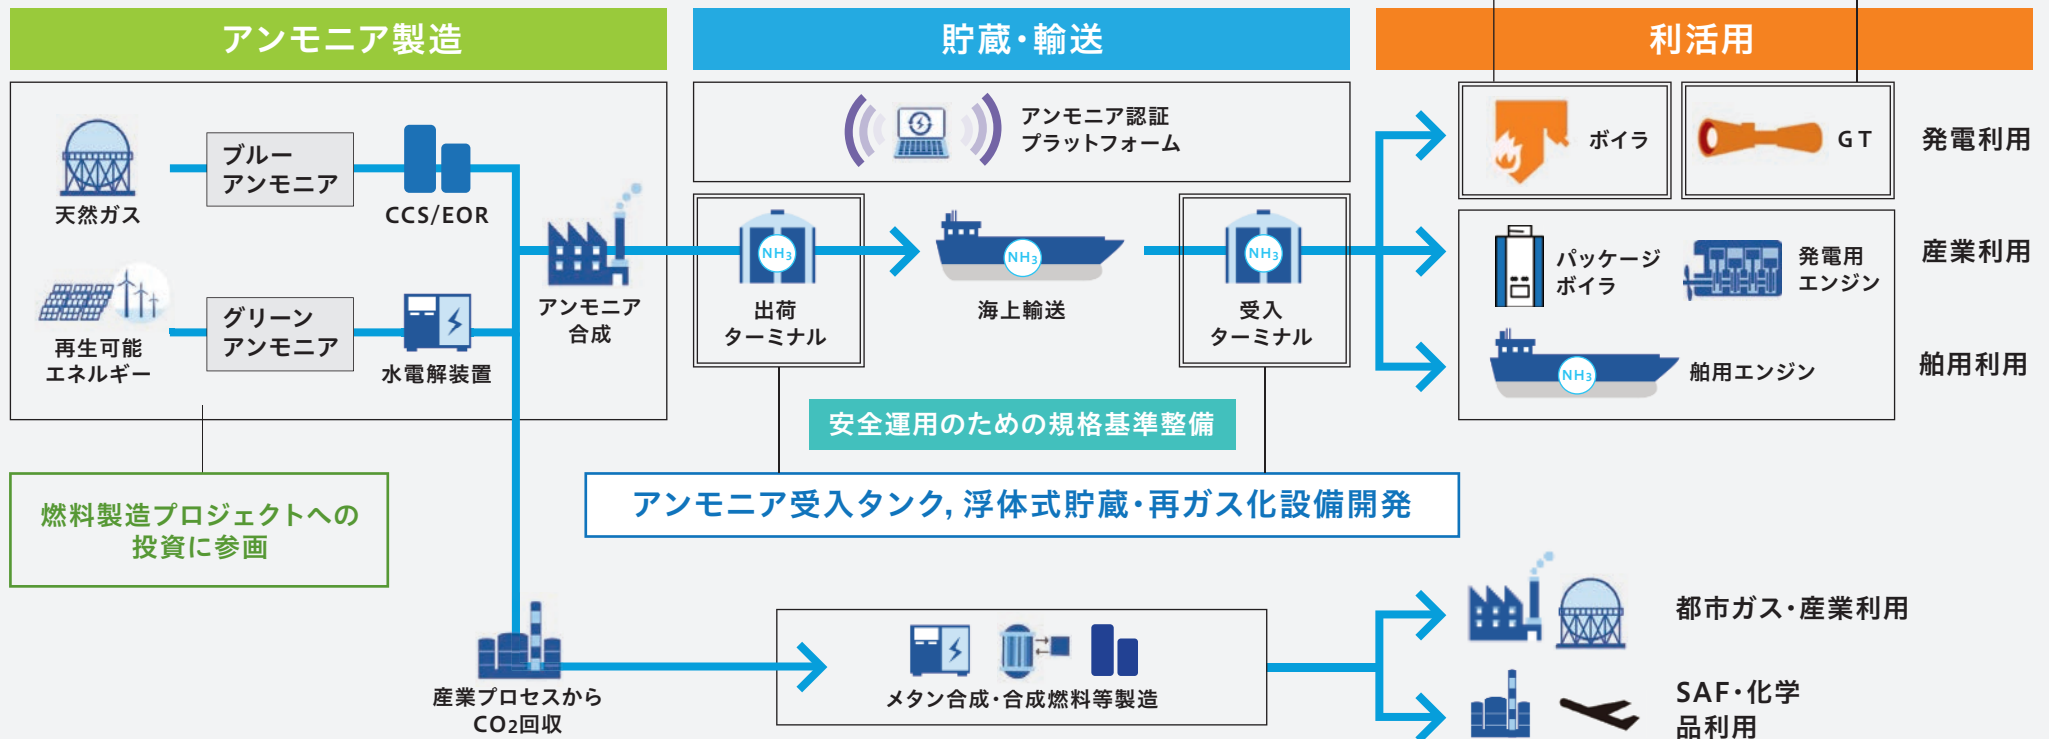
アンモニア製造

貯蔵・輸送

利活用

天然ガス

ブルー
アンモニア

CCS/EOR

再生可能
エネルギー

グリーン
アンモニア

水電解装置

アンモニア
合成

アンモニア認証
プラットフォーム

$NH_3$

出荷
ターミナル

$NH_3$

海上輸送

$NH_3$

受入
ターミナル

ボイラ

GT

発電利用

パッケージ
ボイラ

発電用
エンジン

産業利用

$NH_3$

舶用エンジン

舶用利用

安全運用のための規格基準整備

燃料製造プロジェクトへの
投資に参画

アンモニア受入タンク, 浮体式貯蔵・再ガス化設備開発

産業プロセスから
$CO_2$回収

メタン合成・合成燃料等製造

都市ガス・産業利用

SAF・化学
品利用